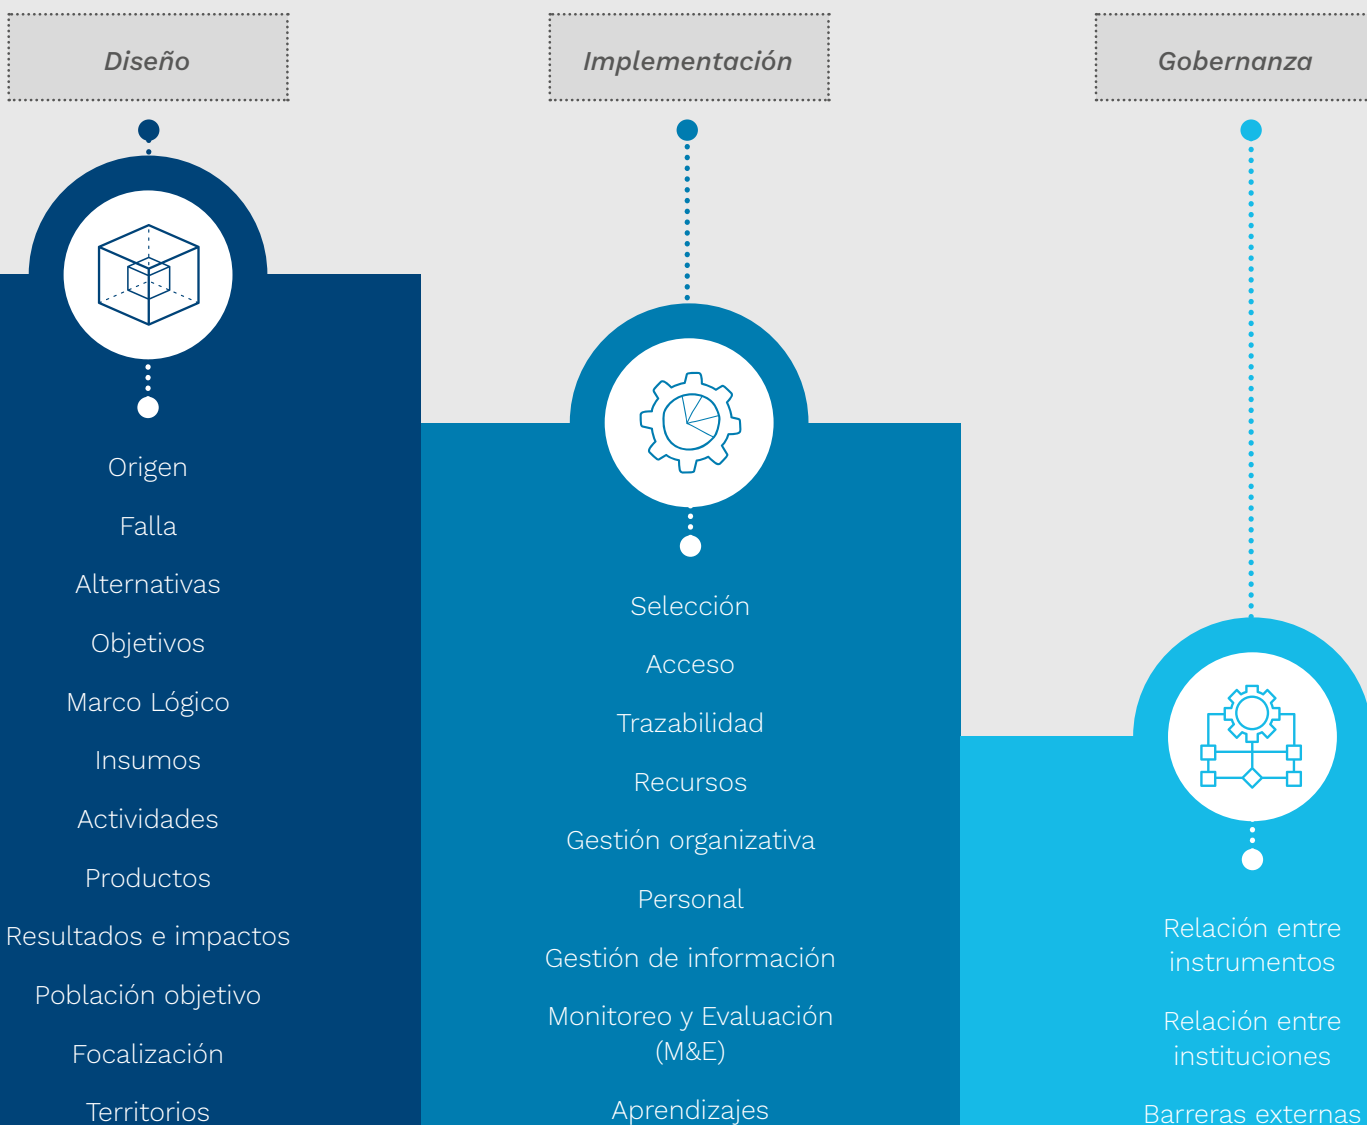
Diseño

Origen

Falla

Alternativas

Objetivos

Marco Lógico

Insumos

Actividades

Productos

Resultados e impactos

Población objetivo

Focalización

Territorios

Implementación

Selección

Acceso

Trazabilidad

Recursos

Gestión organizativa

Personal

Gestión de información

Monitoreo y Evaluación (M&E)

Aprendizajes

Gobernanza

Relación entre instrumentos

Relación entre instituciones

Barreras externas